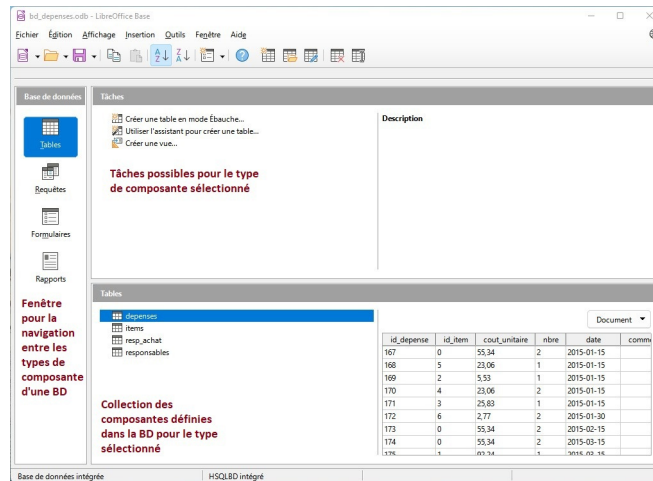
bd_depenses.odb - LibreOffice Base

Fichier Édition Affichage Insertion Outils Fenêtre Aide

Base de données

Tâches

Créer une table en mode Ébauche...
Utiliser l'assistant pour créer une table...
Créer une vue...

Description

Tâches possibles pour le type de composante sélectionné

Tables

Requêtes

Formulaires

Rapports

Fenêtre pour la navigation entre les types de composante d'une BD

Tables

depenses
items
resp_achat
responsables

Document

| id_depense | id_item | cout_unitaire | nbre | date | comm |
|---|---|---|---|---|---|
| 167 | 0 | 55,34 | 2 | 2015-01-15 | |
| 168 | 5 | 23,06 | 1 | 2015-01-15 | |
| 169 | 2 | 5,53 | 1 | 2015-01-15 | |
| 170 | 4 | 23,06 | 2 | 2015-01-15 | |
| 171 | 3 | 25,83 | 1 | 2015-01-15 | |
| 172 | 6 | 2,77 | 2 | 2015-01-30 | |
| 173 | 0 | 55,34 | 2 | 2015-02-15 | |
| 174 | 0 | 55,34 | 2 | 2015-03-15 | |
| 175 | 1 | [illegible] | 1 | 2015-03-15 | |

Collection des composantes définies dans la BD pour le type sélectionné

Base de données intégrée HSQLBD intégré